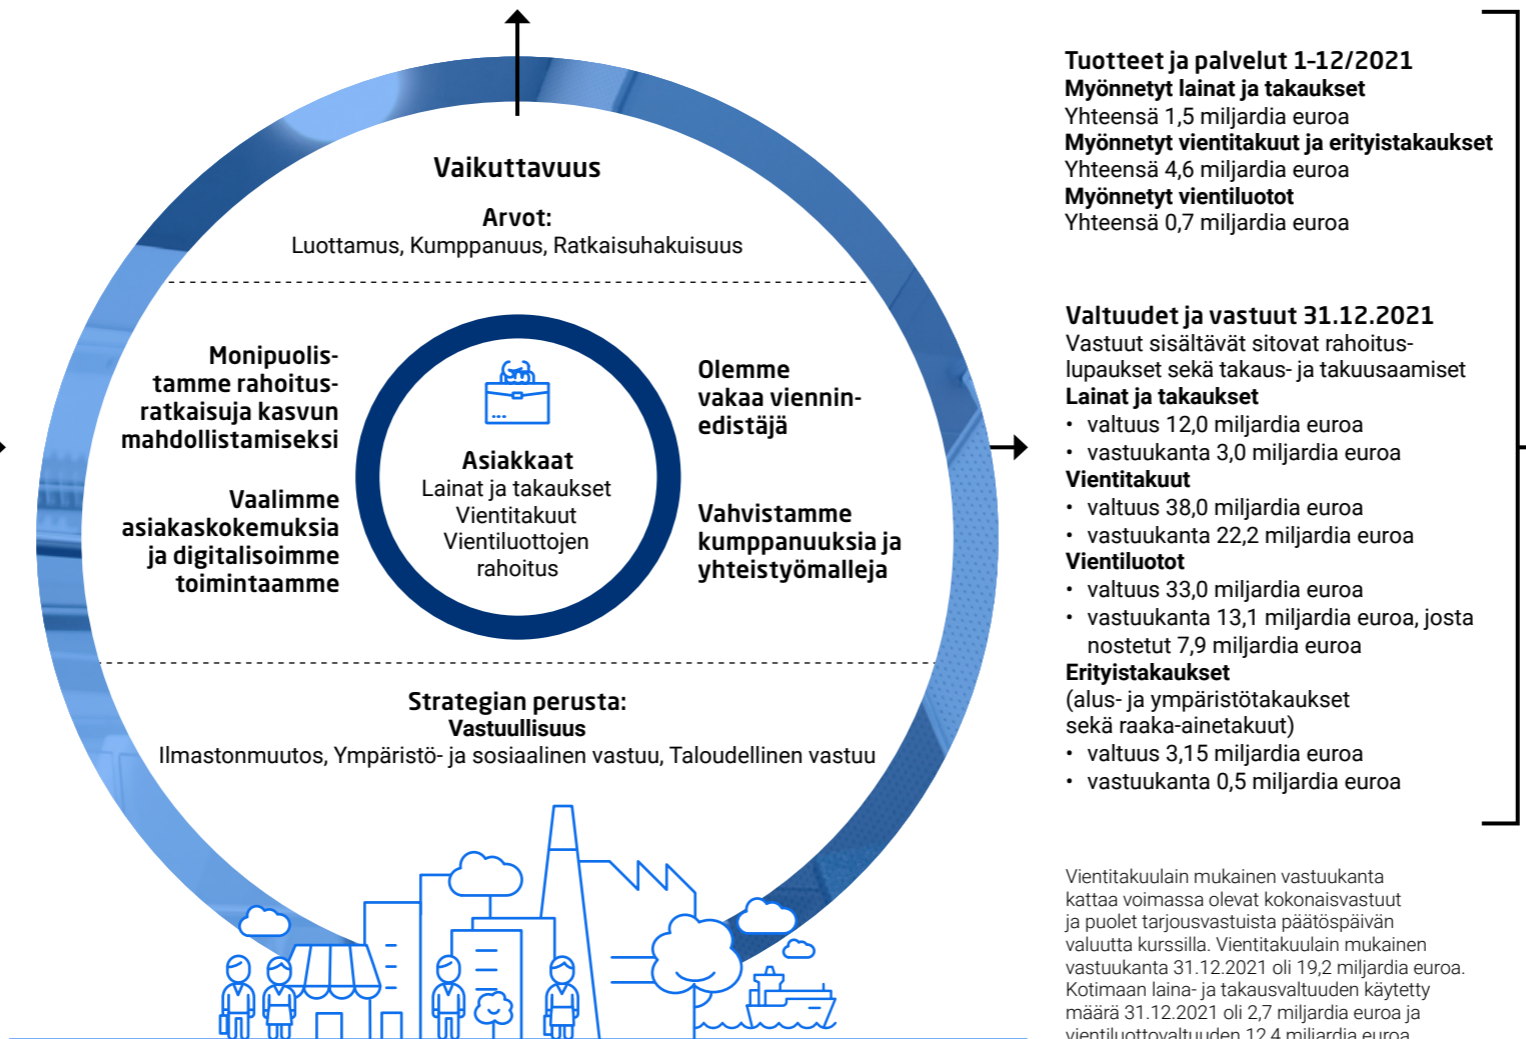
Vaikuttavuus

Arvot:
Luottamus, Kumppanuus, Ratkaisuhakuisuus

Monipuolistamme rahoitusratkaisuja kasvun mahdollistamiseksi

Vaalimme asiakaskokemuksia ja digitalisoimme toimintaamme

Asiakkaat
Lainat ja takaukset
Vientitakuut
Vientiluottojen rahoitus

Olemme vakaa viennin­edistäjä

Vahvistamme kumppanuuksia ja yhteistyömalleja

Strategian perusta:
Vastuullisuus
Ilmastonmuutos, Ympäristö- ja sosiaalinen vastuu, Taloudellinen vastuu

Tuotteet ja palvelut 1–12/2021
Myönnetyt lainat ja takaukset
Yhteensä 1,5 miljardia euroa
Myönnetyt vientitakuut ja erityistakaukset
Yhteensä 4,6 miljardia euroa
Myönnetyt vientiluotot
Yhteensä 0,7 miljardia euroa

Valtuudet ja vastuut 31.12.2021
Vastuut sisältävät sitovat rahoituslupaukset sekä takaus- ja takuusaamiset
Lainat ja takaukset
• valtuus 12,0 miljardia euroa
• vastuukanta 3,0 miljardia euroa
Vientitakuut
• valtuus 38,0 miljardia euroa
• vastuukanta 22,2 miljardia euroa
Vientiluotot
• valtuus 33,0 miljardia euroa
• vastuukanta 13,1 miljardia euroa, josta nostetut 7,9 miljardia euroa
Erityistakaukset
(alus- ja ympäristötakaukset sekä raaka-ainetakuut)
• valtuus 3,15 miljardia euroa
• vastuukanta 0,5 miljardia euroa

Vientitakuulain mukainen vastuukanta kattaa voimassa olevat kokonaisvastuut ja puolet tarjousvastuista päätöspäivän valuutta kurssilla. Vientitakuulain mukainen vastuukanta 31.12.2021 oli 19,2 miljardia euroa. Kotimaan laina- ja takausvaltuuden käytetty määrä 31.12.2021 oli 2,7 miljardia euroa ja vientiluottovaltuuden 12,4 miljardia euroa.